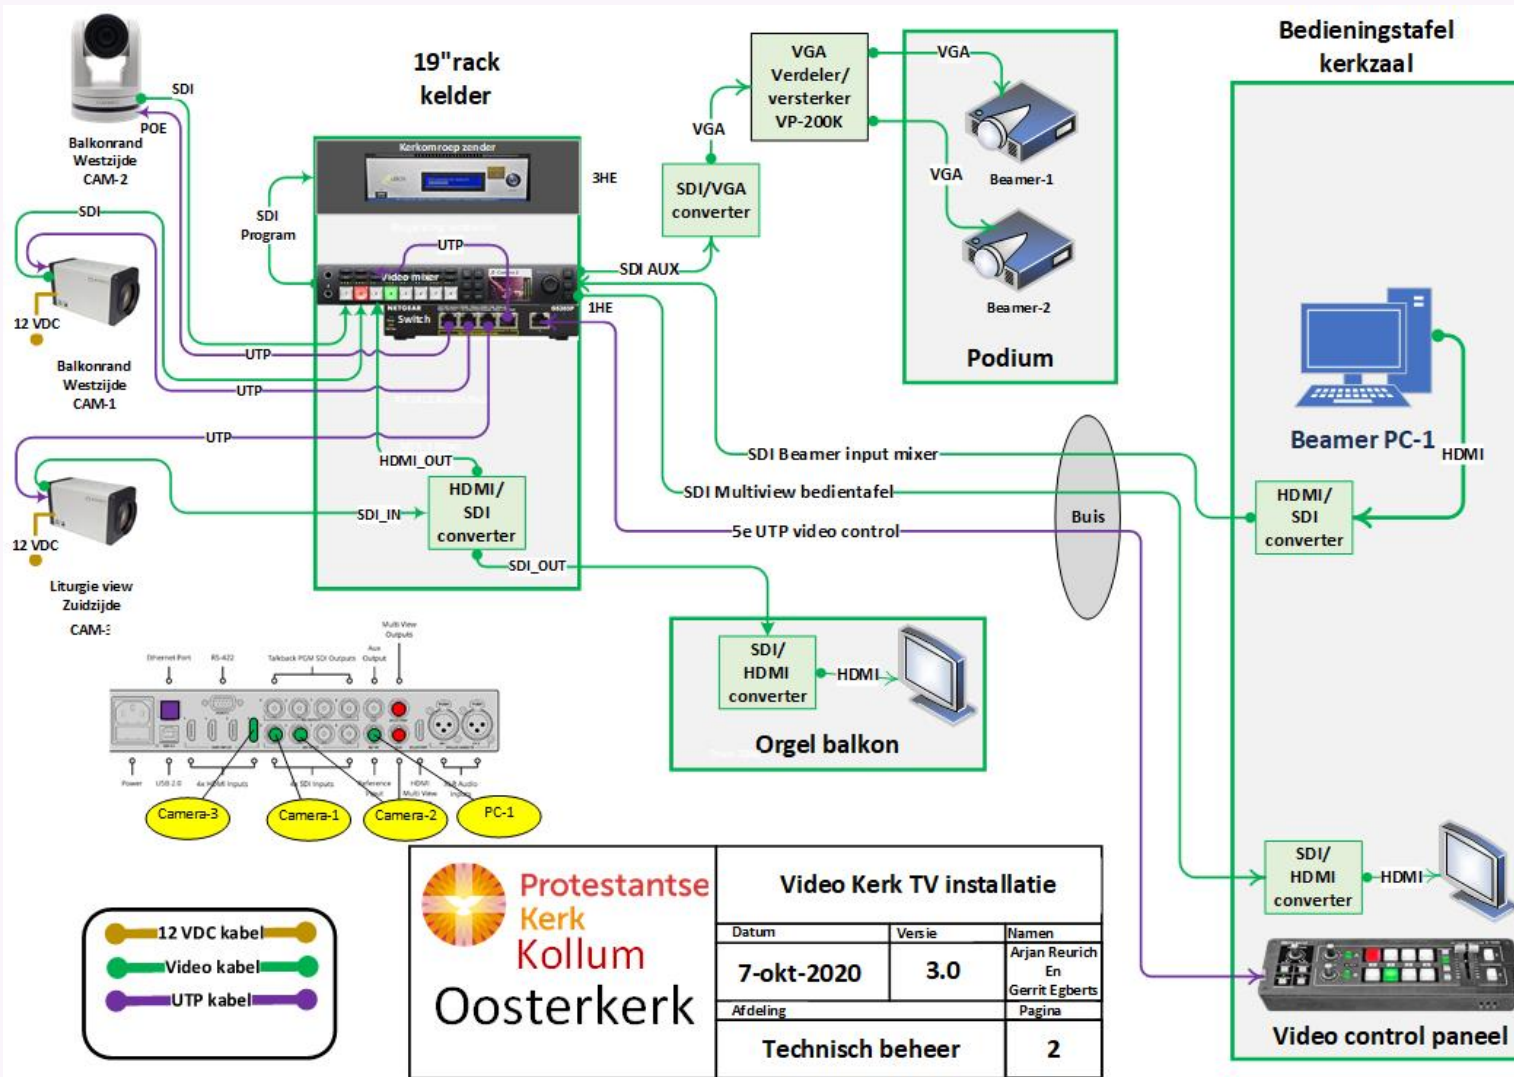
19"rack kelder

Bedieningstafel kerkzaal

SDI
POE
Balkonrand Westzijde CAM-2

Kerkomroep zender
3HE
SDI Program

VGA
VGA Verdeler/ versterker VP-200K
VGA
VGA
Beamer-1
Beamer-2
Podium

SDI/VGA converter

SDI
UTP
12 VDC
Balkonrand Westzijde CAM-1
UTP
UTP

Video mixer
Switch
SDI AUX
1HE

UTP
12 VDC
Liturgie view Zuidzijde
CAM-3

HDMI_OUT
HDMI/ SDI converter
SDI_IN
SDI_OUT

SDI Beamer input mixer
SDI Multiview bedientafel
5e UTP video control
Buis

Beamer PC-1
HDMI
HDMI/ SDI converter

SDI/ HDMI converter
HDMI
Orgel balkon

Ethernet Port
RS-422
Talkback PGM SDI Outputs
Aux Output
Multi View Outputs
Power
USB 2.0
4x HDMI Inputs
4x SDI Inputs
Reference Input
HDMI Multi View
Audio Inputs

Camera-3
Camera-1
Camera-2
PC-1

SDI/ HDMI converter
HDMI

Video control paneel

12 VDC kabel
Video kabel
UTP kabel

Protestantse Kerk Kollum
Oosterkerk

Video Kerk TV installatie

| Datum | Versie | Namen |
|---|---|---|
| 7-okt-2020 | 3.0 | Arjan Reurich En Gerrit Egberts |
| Afdeling | | Pagina |
| Technisch beheer | | 2 |